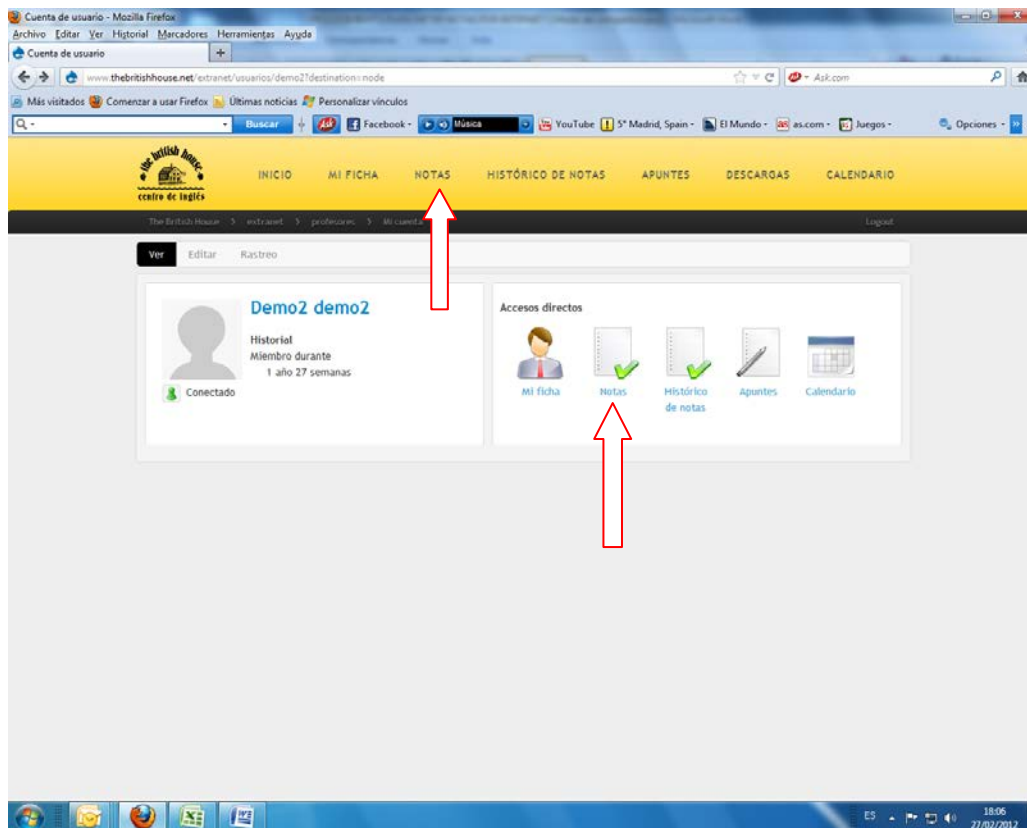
Cuenta de usuario - Mozilla Firefox
Archivo Editar Ver Historial Marcadores Herramientas Ayuda
Cuenta de usuario
www.thebritishhouse.net/extranet/usuarios/demo2?destination=node
Ask.com
Más visitados Comenzar a usar Firefox Últimas noticias Personalizar vínculos
Buscar Facebook Música YouTube 5° Madrid, Spain El Mundo as.com Juegos Opciones

the british house
centro de inglés
INICIO MI FICHA NOTAS HISTÓRICO DE NOTAS APUNTES DESCARGAS CALENDARIO

The British House > extranet > profesores > Mi cuenta
Logout

Ver Editar Rastreo

Demo2 demo2
Historial
Miembro durante
1 año 27 semanas
Conectado

Accesos directos
Mi ficha Notas Histórico de notas Apuntes Calendario

ES 18:06 27/02/2012